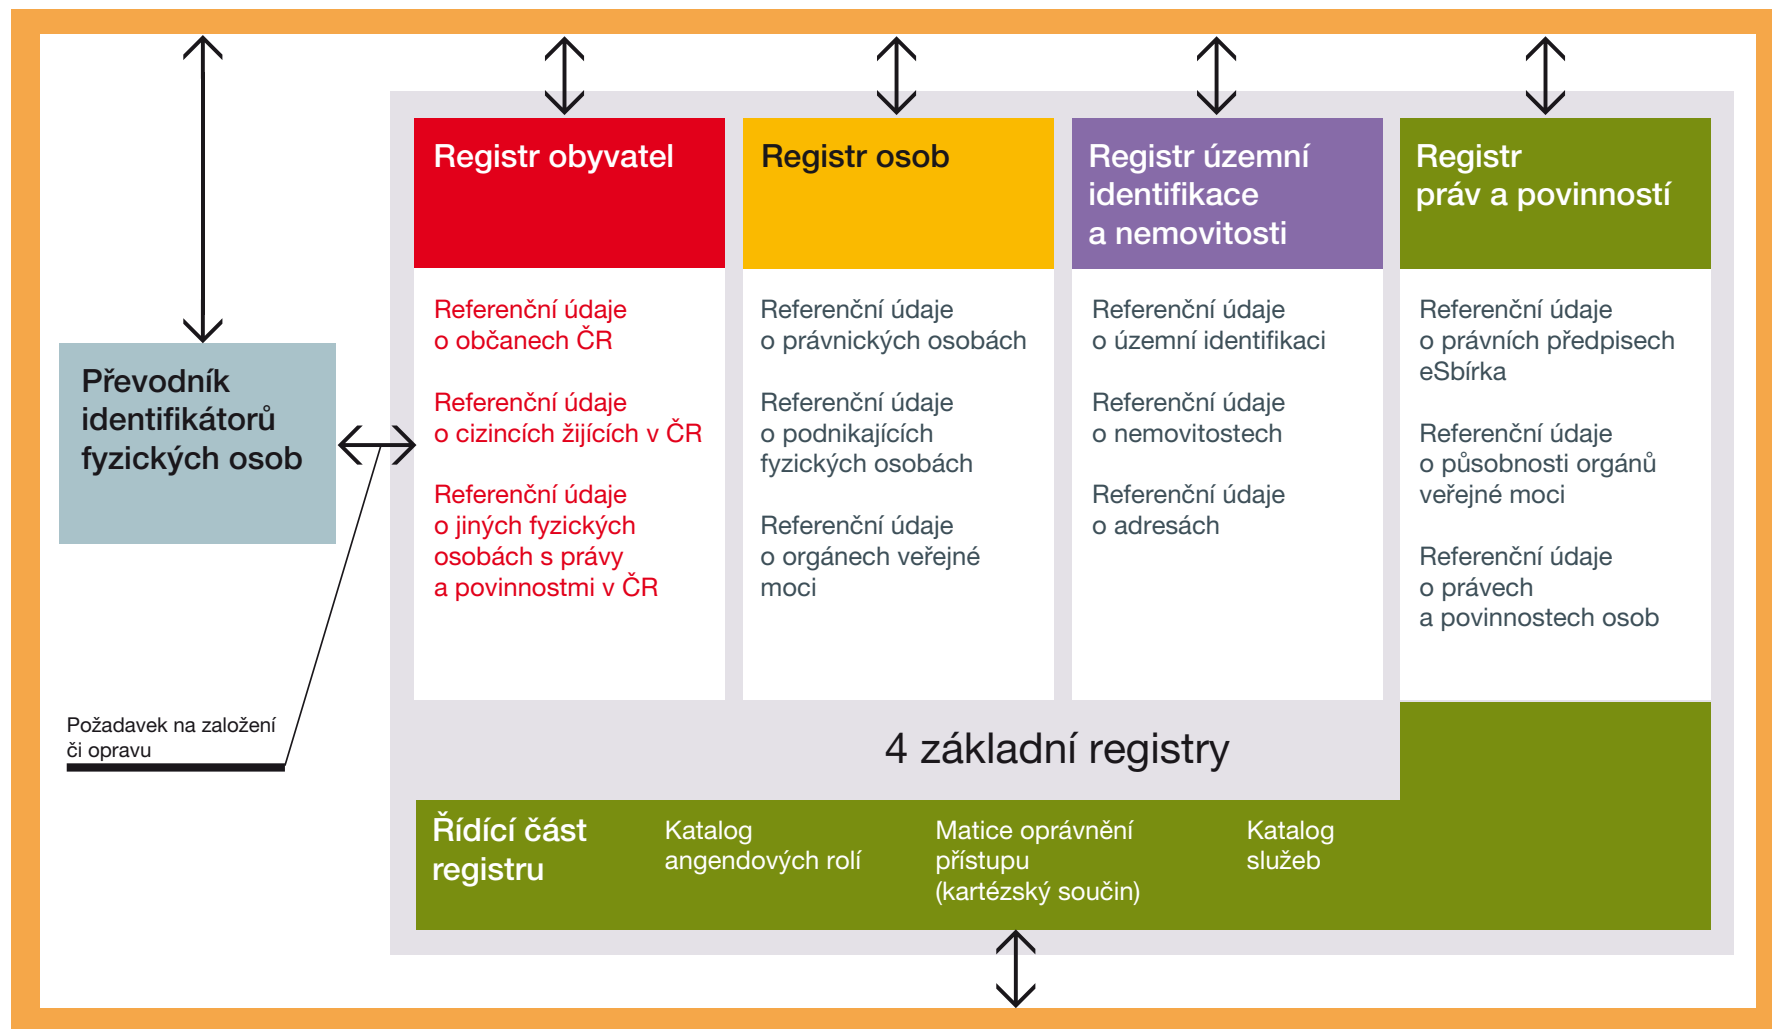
Převodník identifikátorů fyzických osob

Požadavek na založení či opravu

Registr obyvatel

Referenční údaje o občanech ČR

Referenční údaje o cizincích žijících v ČR

Referenční údaje o jiných fyzických osobách s právy a povinnostmi v ČR

Registr osob

Referenční údaje o právnických osobách

Referenční údaje o podnikajících fyzických osobách

Referenční údaje o orgánech veřejné moci

Registr územní identifikace a nemovitosti

Referenční údaje o územní identifikaci

Referenční údaje o nemovitostech

Referenční údaje o adresách

Registr práv a povinností

Referenční údaje o právních předpisech eSbírka

Referenční údaje o působnosti orgánů veřejné moci

Referenční údaje o právech a povinnostech osob

4 základní registry

Řídící část registru

Katalog angendových rolí

Matice oprávnění přístupu (kartézský součin)

Katalog služeb